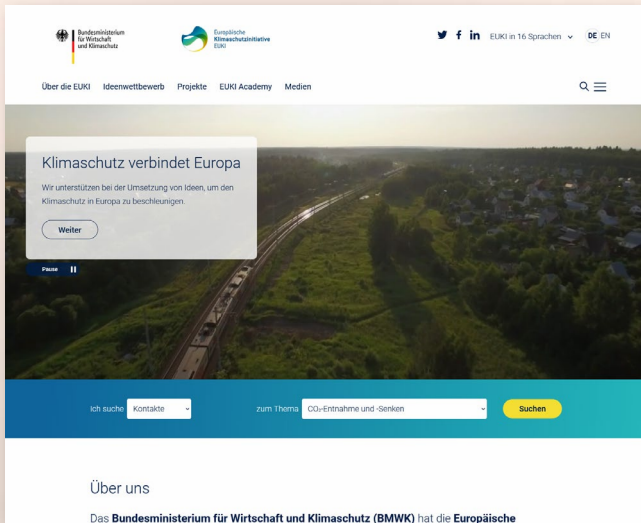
Bundesministerium für Wirtschaft und Klimaschutz

Europäische Klimaschutzinitiative EUKI

EUKI in 16 Sprachen

DE EN

Über die EUKI Ideenwettbewerb Projekte EUKI Academy Medien

Klimaschutz verbindet Europa

Wir unterstützen bei der Umsetzung von Ideen, um den Klimaschutz in Europa zu beschleunigen.

Weiter

Pause

Ich suche Kontakte

zum Thema $CO_2$-Entnahme und -Senken

Suchen

Über uns

Das **Bundesministerium für Wirtschaft und Klimaschutz (BMWK)** hat die **Europäische**